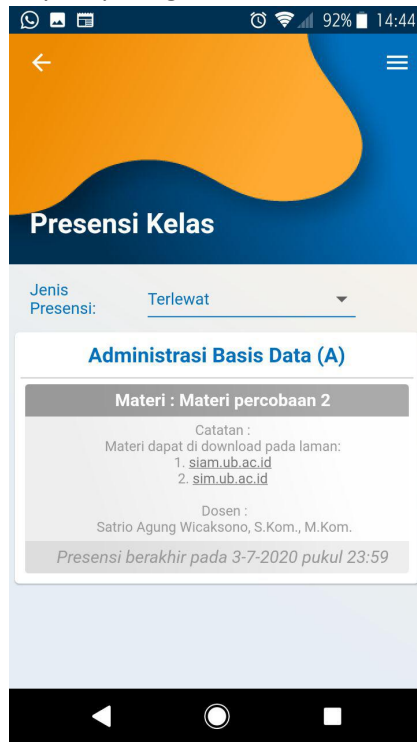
92% 14:44

Presensi Kelas

Jenis Presensi: Terlewat

Administrasi Basis Data (A)

Materi : Materi percobaan 2

Catatan :
Materi dapat di download pada laman:
1. siam.ub.ac.id
2. sim.ub.ac.id

Dosen :
Satrio Agung Wicaksono, S.Kom., M.Kom.

Presensi berakhir pada 3-7-2020 pukul 23:59